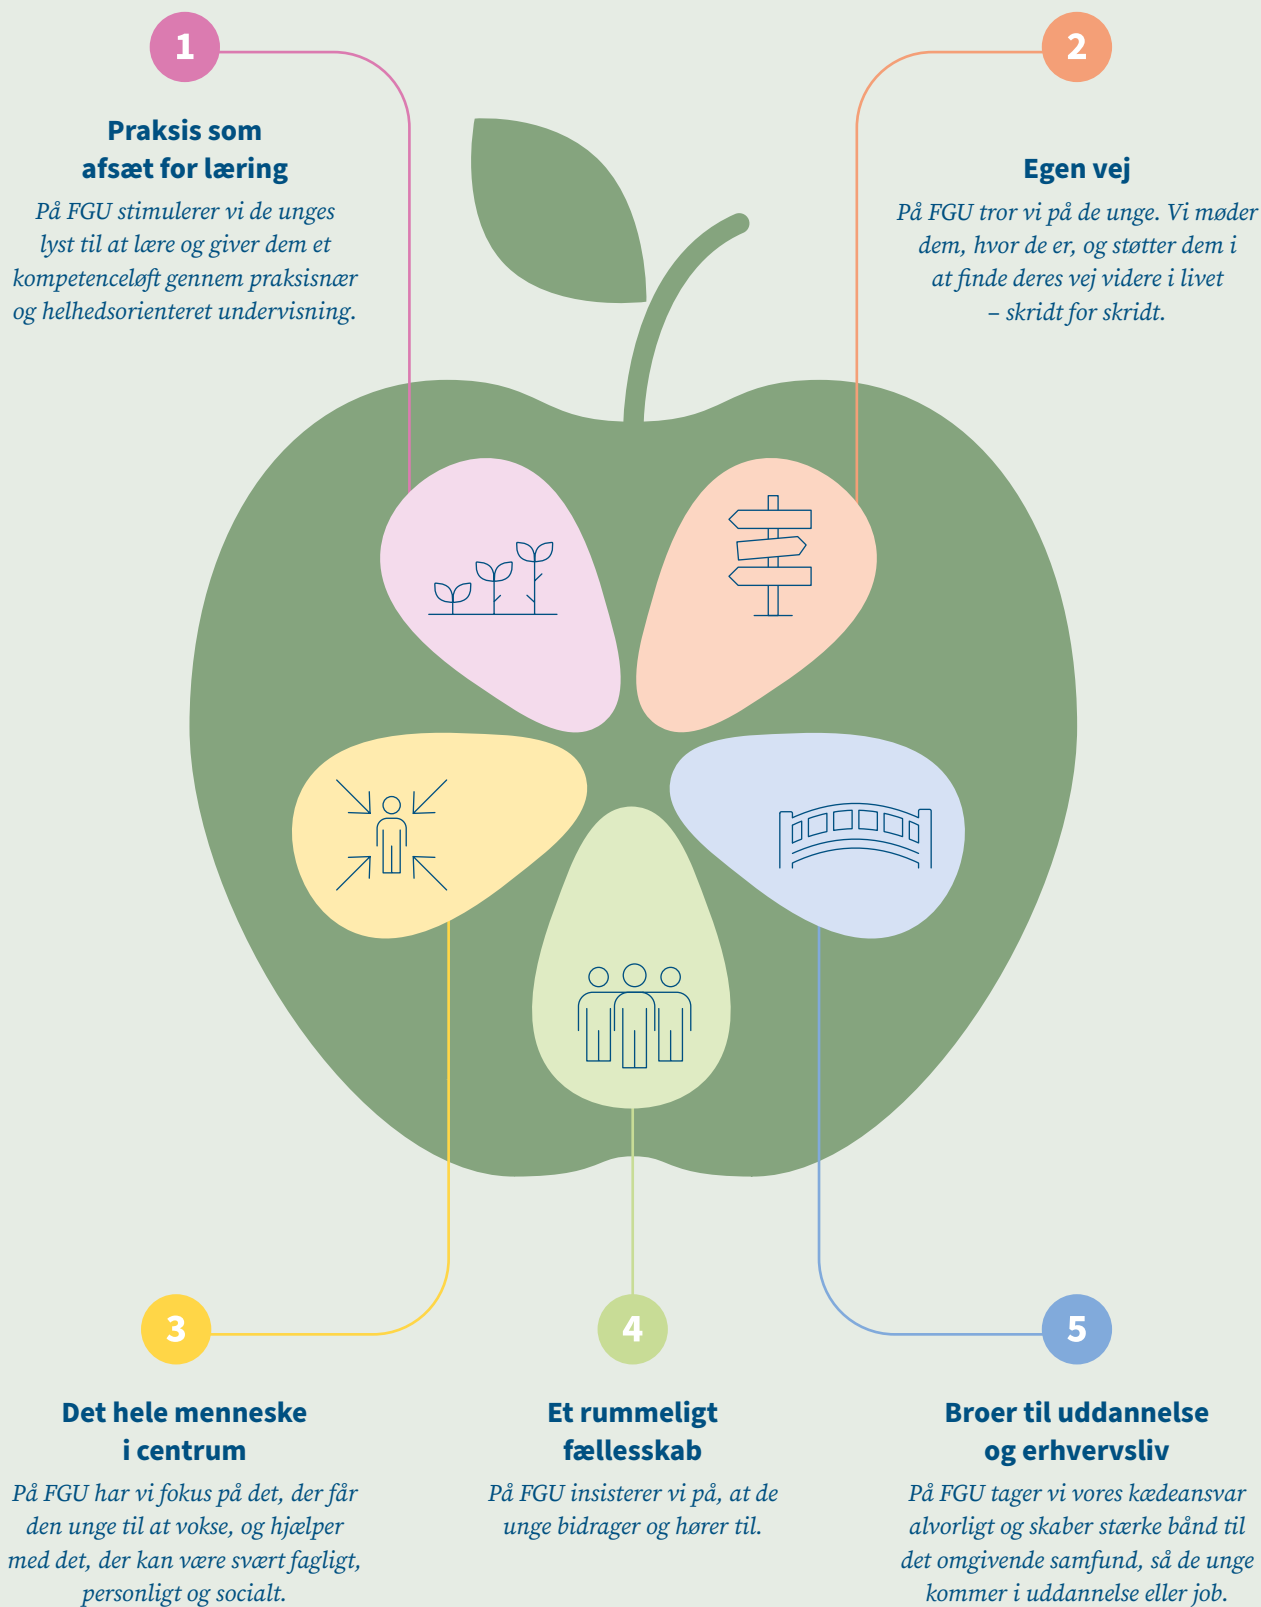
1

Praksis som afsæt for læring

På FGU stimulerer vi de unges lyst til at lære og giver dem et kompetenceløft gennem praksisnær og helhedsorienteret undervisning.

2

Egen vej

På FGU tror vi på de unge. Vi møder dem, hvor de er, og støtter dem i at finde deres vej videre i livet – skridt for skridt.

3

Det hele menneske i centrum

På FGU har vi fokus på det, der får den unge til at vokse, og hjælper med det, der kan være svært fagligt, personligt og socialt.

4

Et rummeligt fællesskab

På FGU insisterer vi på, at de unge bidrager og hører til.

5

Broer til uddannelse og erhvervsliv

På FGU tager vi vores kædeansvar alvorligt og skaber stærke bånd til det omgivende samfund, så de unge kommer i uddannelse eller job.